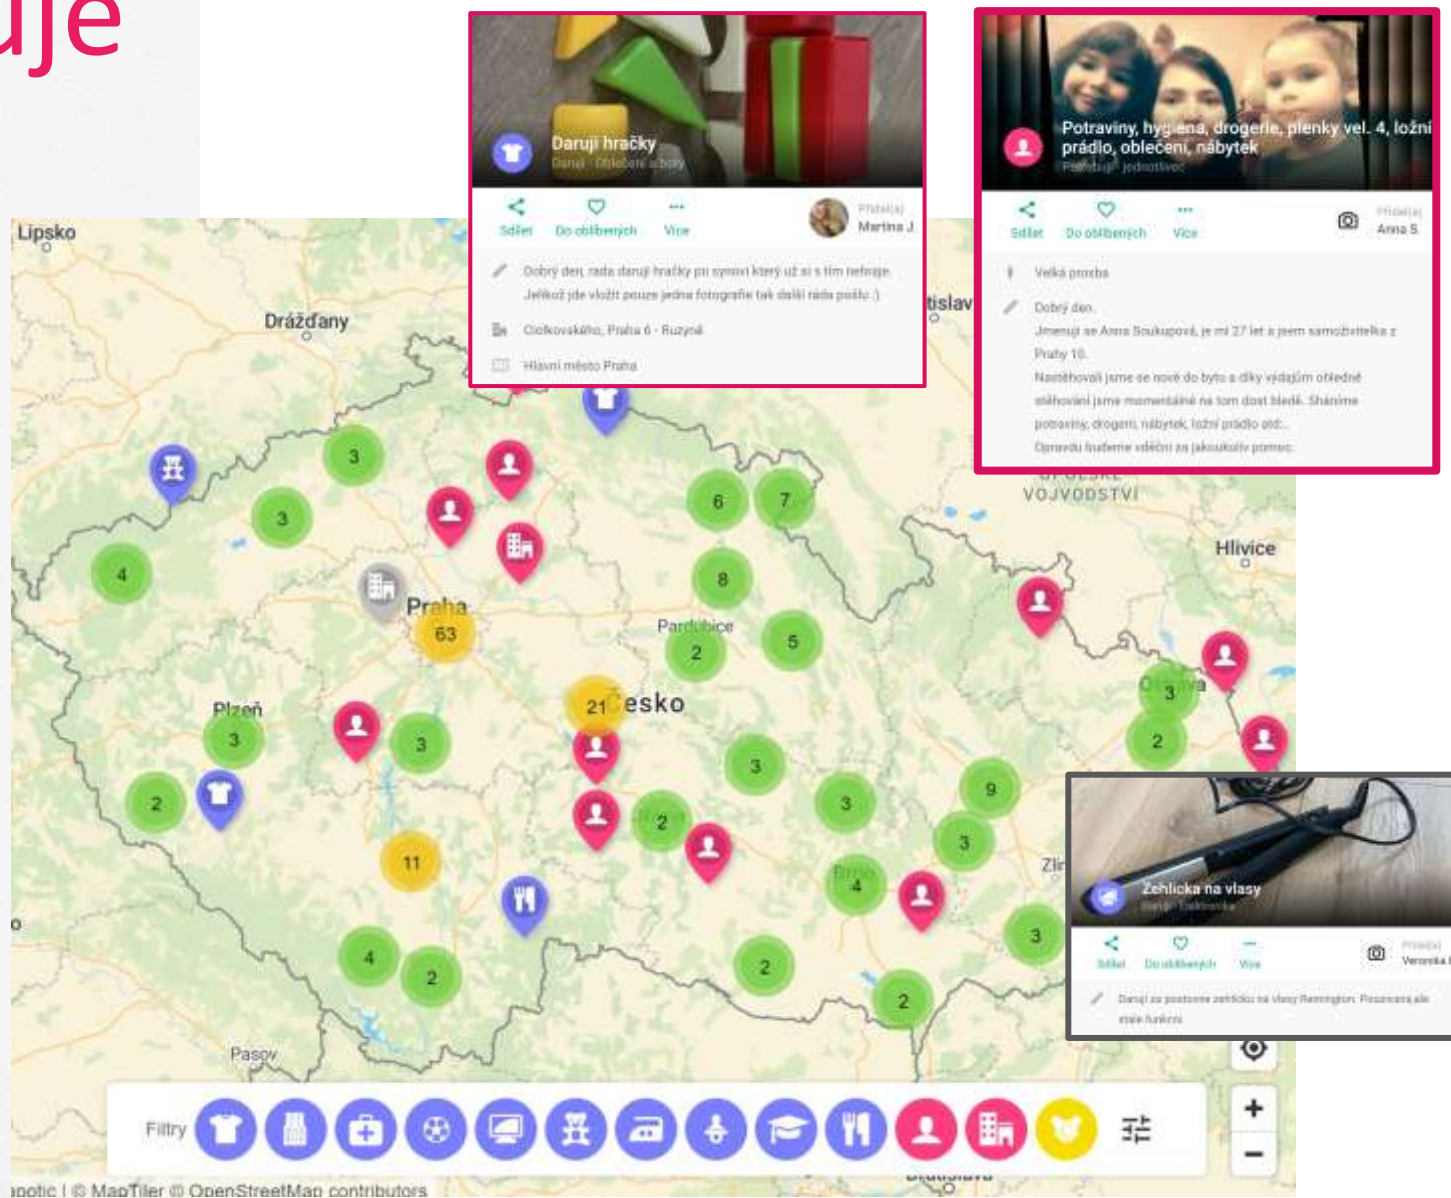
uje

Daruji hračky
Daruji · Oblečení a boty
Sdílet
Do oblíbených
Více
Přidal(a)
Martina J.
Dobrý den, ráda daruji hračky po synovi který už si s tím nehraje.
Jelikož jde vložit pouze jedna fotografie tak další ráda pošlu :)
Ciolkovského, Praha 6 - Ruzyně
Hlavní město Praha

Potraviny, hygiena, drogerie, plenky vel. 4, ložní prádlo, oblečení, nábytek
Potřebuji · jednotlivec
Sdílet
Do oblíbených
Více
Přidal(a)
Anna S.
Velká prosba
Dobrý den,
Jmenuji se Anna Soukupová, je mi 27 let a jsem samoživitelka z Prahy 10.
Nastěhovali jsme se nově do bytu a díky vidajům obledně stěhování jsme momentálně na tom dost bledě. Sháníme potraviny, drogerii, nábytek, ložní prádlo atd..
Opravdu budeme vděční za jakoukoliv pomoc.

Lipsko
Drážďany
tislav
VOJVODSTVÍ
Hlivice
Praha
Pardubice
Česko
Plzeň
Ostrava
Brno
Zlí
Pasov
63
21
11
3
3
4
6
7
8
5
2
3
3
2
3
3
9
3
4
2
4
2
2
3
3
2
2
2

Žehlička na vlasy
Daruji · Elektronika
Sdílet
Do oblíbených
Více
Přidal(a)
Veronika
Daruji za postovné zehličku na vlasy Remington. Pozornaná ale stale funkční

Filtry
+
−
apotic | © MapTiler © OpenStreetMap contributors